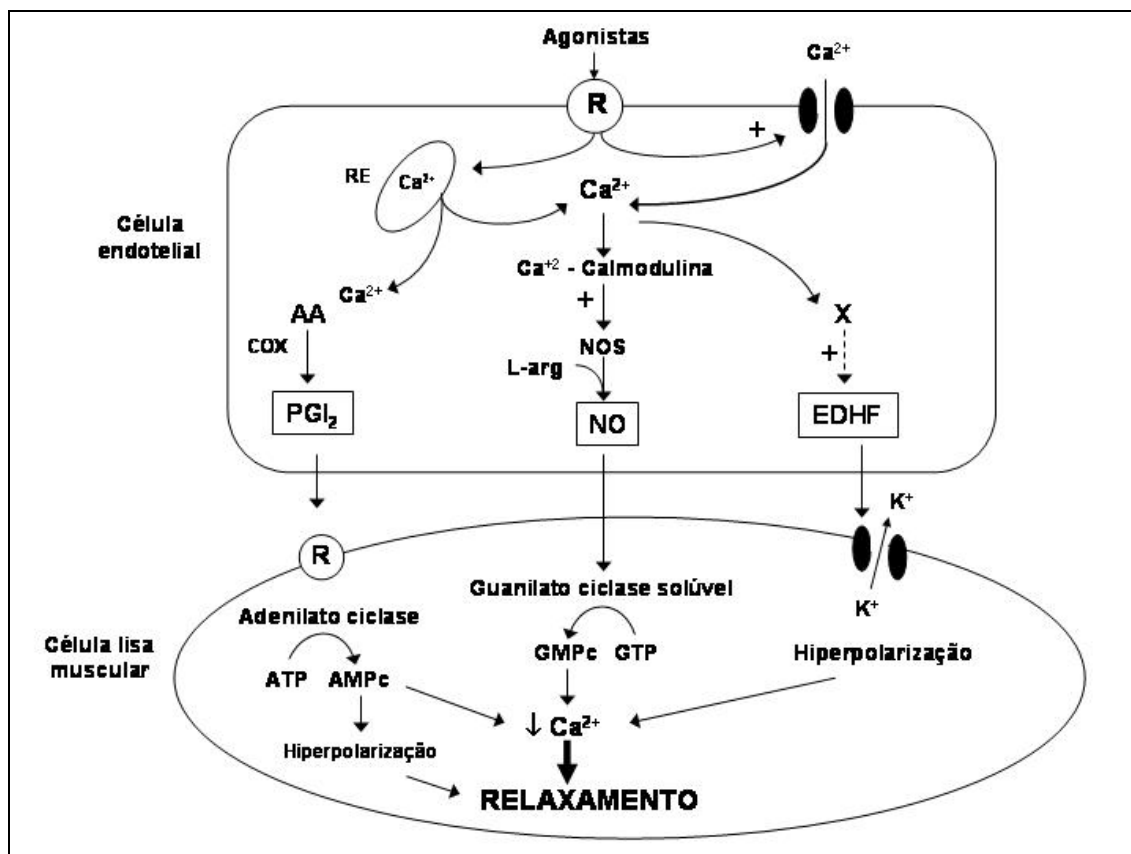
Agonistas

$Ca^{2+}$

R

+

RE

$Ca^{2+}$

$Ca^{2+}$

Célula endotelial

$Ca^{+2}$ - Calmodulina

$Ca^{2+}$

AA

COX

+

NOS

L-arg

X

+

$PGI_2$

NO

EDHF

R

$K^+$

$K^+$

Guanilato ciclase solúvel

Célula lisa muscular

Adenilato ciclase

ATP AMPc

GMPc GTP

Hiperpolarização

↓ $Ca^{2+}$

Hiperpolarização

RELAXAMENTO